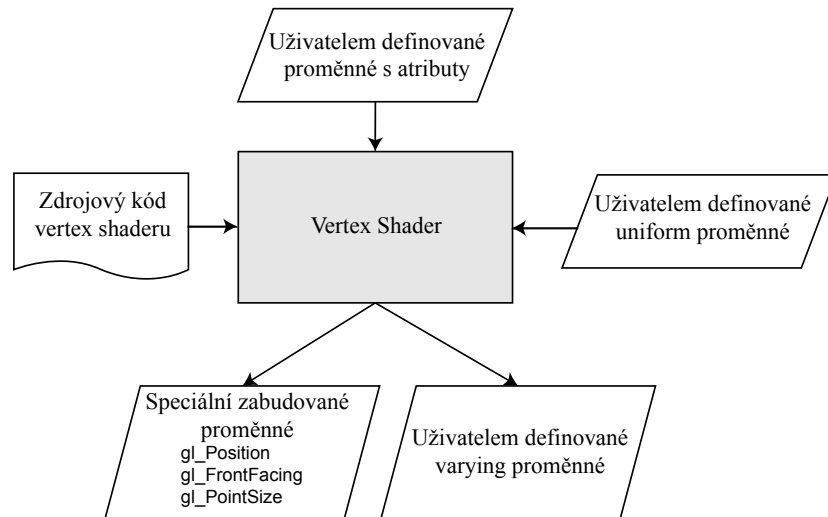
Uživatelem definované proměnné s atributy

Zdrojový kód vertex shaderu

Vertex Shader

Uživatelem definované uniform proměnné

Speciální zabudované proměnné
gl_Position
gl_FrontFacing
gl_PointSize

Uživatelem definované varying proměnné